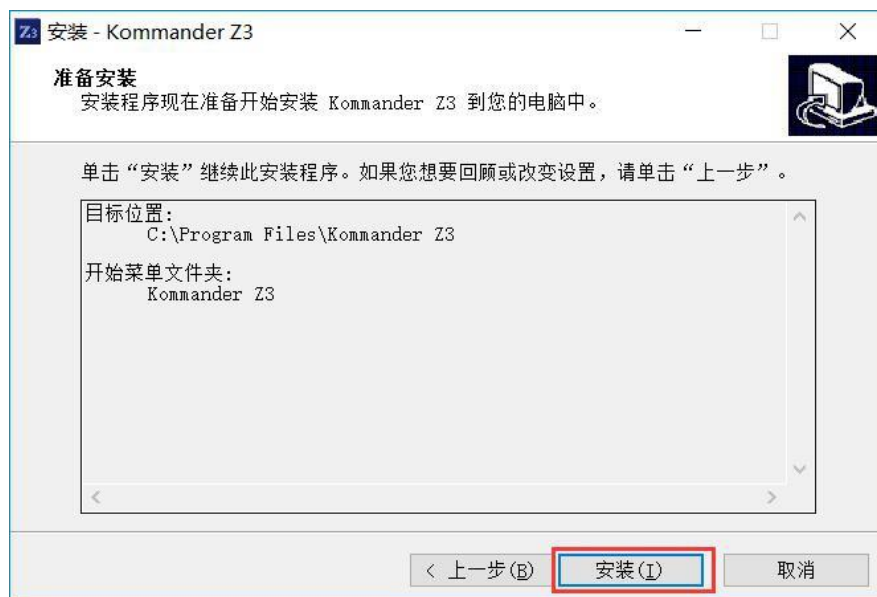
Z3 安装 - Kommander Z3

准备安装
安装程序现在准备开始安装 Kommander Z3 到您的电脑中。

单击“安装”继续此安装程序。如果您想要回顾或改变设置，请单击“上一步”。

目标位置:
C:\Program Files\Kommander Z3

开始菜单文件夹:
Kommander Z3

< 上一步(B)
安装(I)
取消